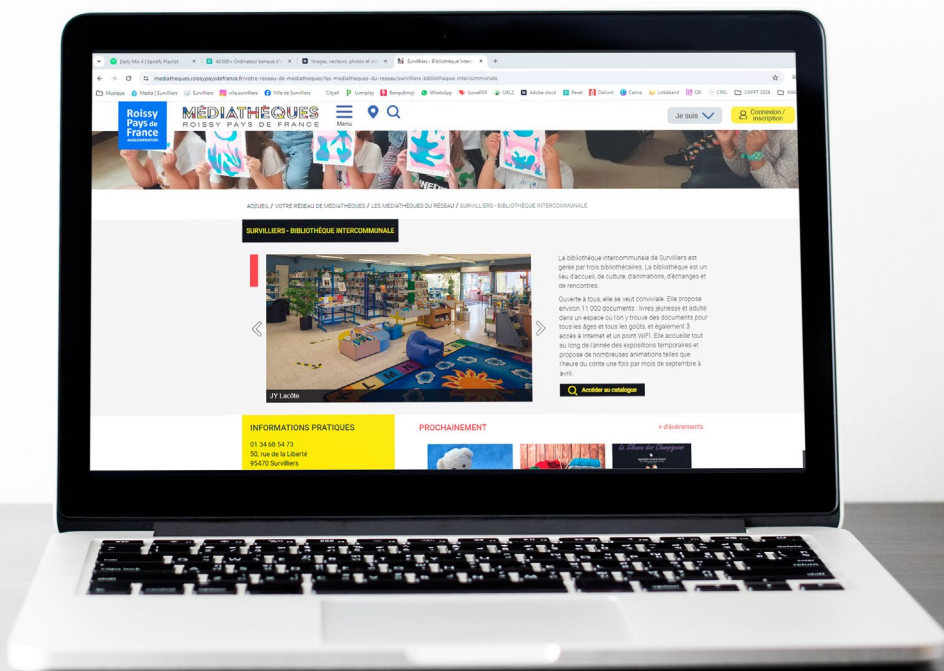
Daily Mix 4 | Spotify Playlist × 40000+ Ordinateur banque d × Images, vecteurs, photos et × Survilliers - Bibliothèque interc × +

mediatheques.roissypaysdefrance.fr/votre-reseau-de-mediatheques/les-mediatheques-du-reseau/survilliers-bibliotheque-intercommunale

Musique Media | Survilliers Survilliers villesurvilliers Ville de Survilliers Cityef Lumplay Banque WhatsApp iLovePDF URLZ Adobe stock Revel Dafont Canva Linkbond CIRIL CNFPT 2024

Roissy Pays de France AGGLOMÉRATION

MÉDIATHÈQUES ROISSY PAYS DE FRANCE

Menu

Je suis

Connexion / inscription

ACCUEIL / VOTRE RÉSEAU DE MÉDIATHÈQUES / LES MÉDIATHÈQUES DU RÉSEAU / SURVILLIERS - BIBLIOTHÈQUE INTERCOMMUNALE

SURVILLIERS - BIBLIOTHÈQUE INTERCOMMUNALE

La bibliothèque intercommunale de Survilliers est gérée par trois bibliothécaires. La bibliothèque est un lieu d'accueil, de culture, d'animations, d'échanges et de rencontres.

Ouverte à tous, elle se veut conviviale. Elle propose environ 11 000 documents : livres jeunesse et adulte dans un espace où l'on y trouve des documents pour tous les âges et tous les goûts, et également 3 accès à Internet et un point WIFI. Elle accueille tout au long de l'année des expositions temporaires et propose de nombreuses animations telles que l'heure du conte une fois par mois de septembre à avril.

JY Lacôte

Accéder au catalogue

INFORMATIONS PRATIQUES

01 34 68 54 73
50, rue de la Liberté
95470 Survilliers

PROCHAINEMENT

+ d'évènements